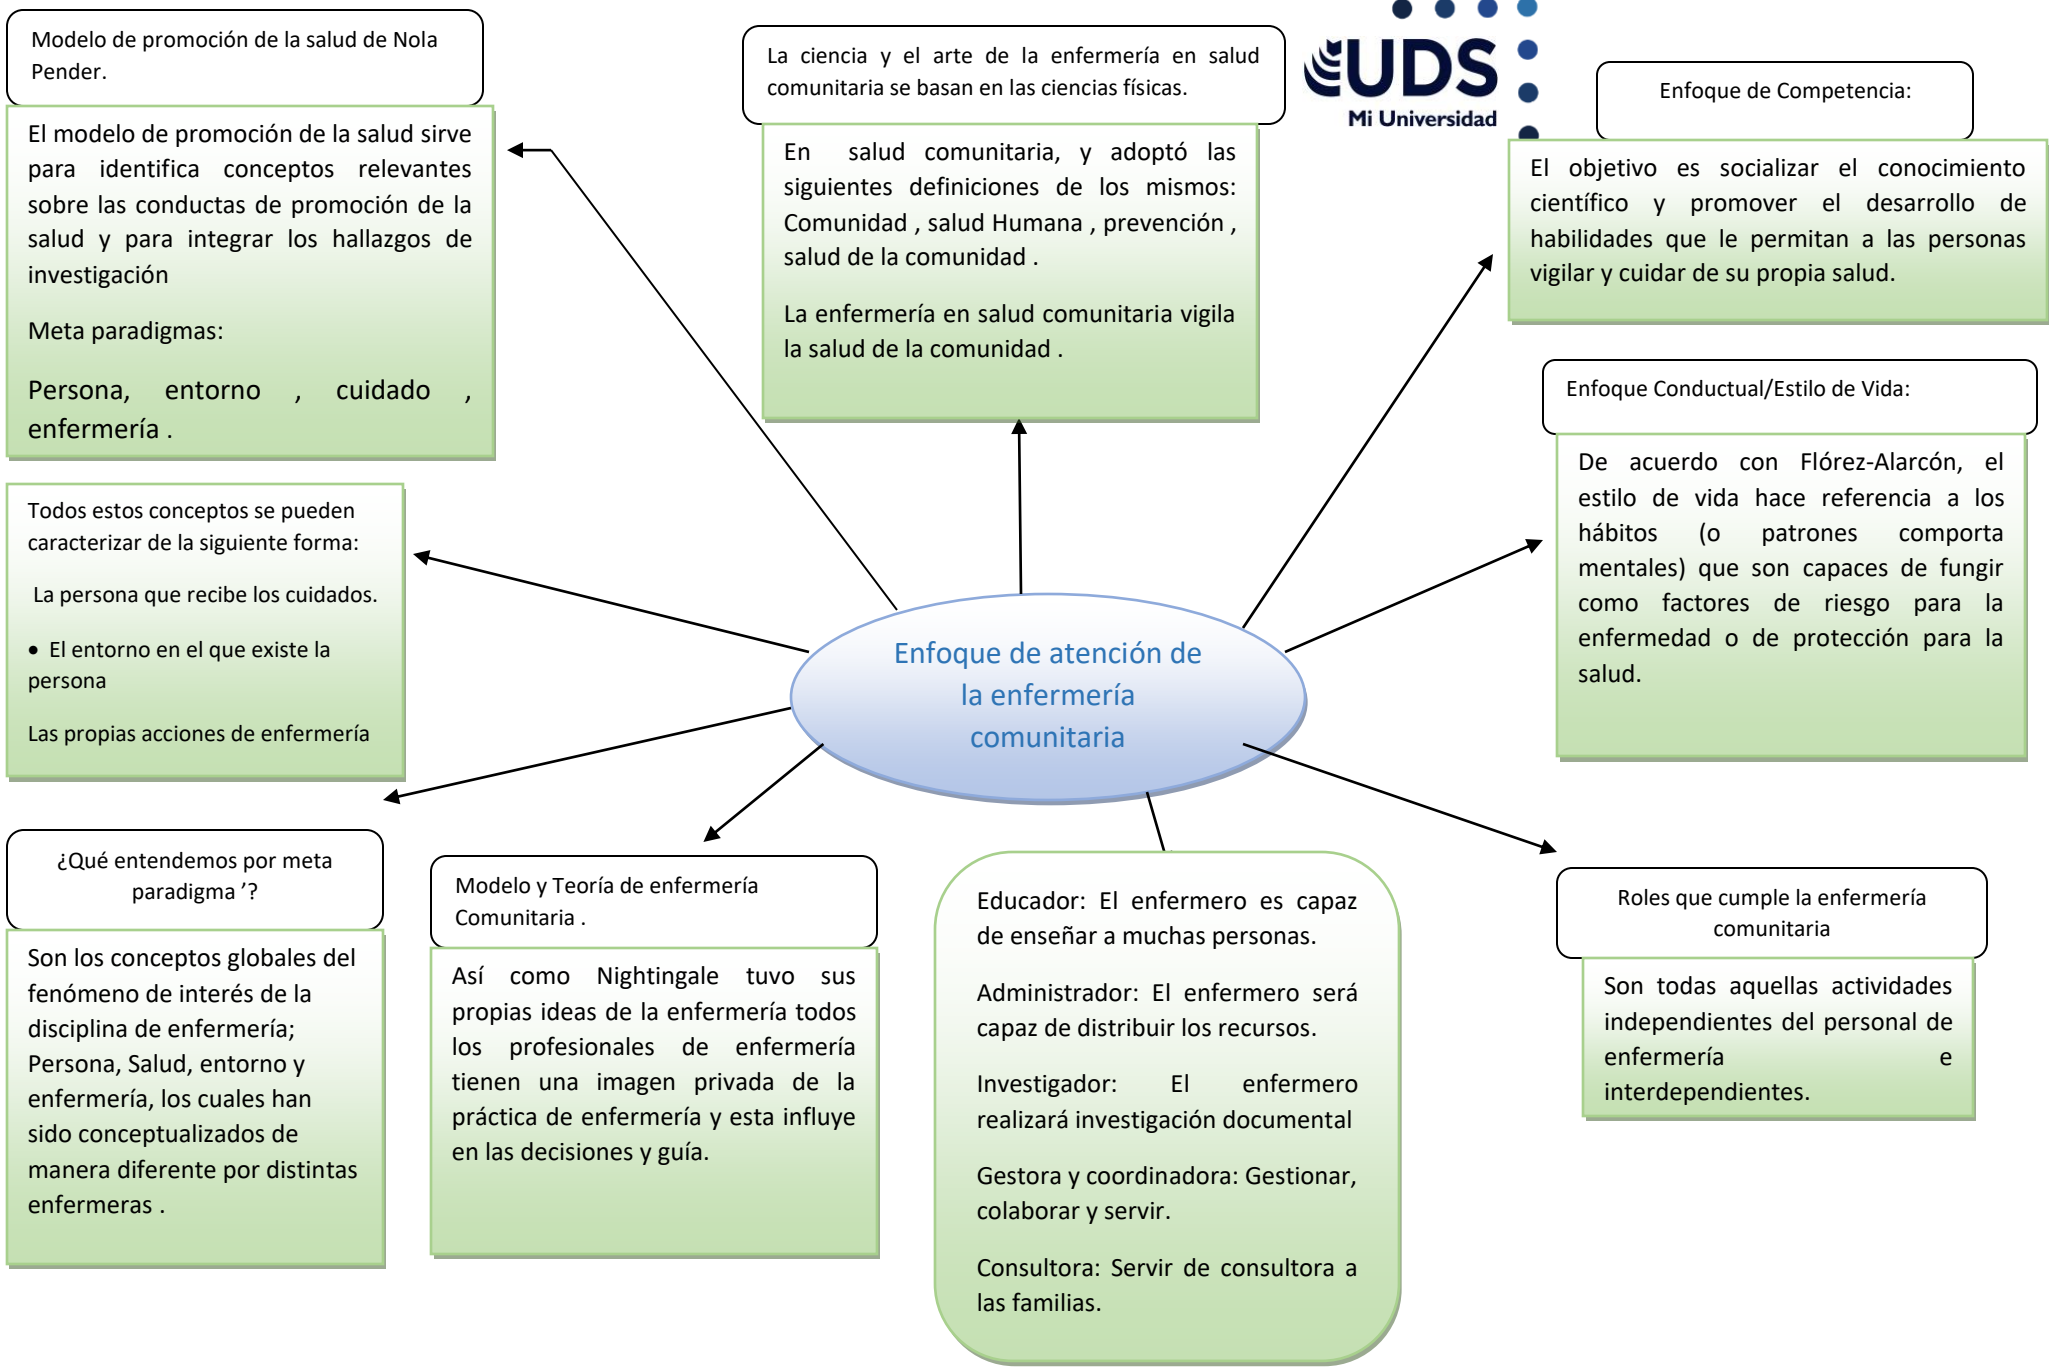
Modelo de promoción de la salud de Nola Pender.

El modelo de promoción de la salud sirve para identifica conceptos relevantes sobre las conductas de promoción de la salud y para integrar los hallazgos de investigación

Meta paradigmas:

Persona, entorno , cuidado , enfermería .

La ciencia y el arte de la enfermería en salud comunitaria se basan en las ciencias físicas.

En salud comunitaria, y adoptó las siguientes definiciones de los mismos: Comunidad , salud Humana , prevención , salud de la comunidad .

La enfermería en salud comunitaria vigila la salud de la comunidad .

UDS
Mi Universidad

Enfoque de Competencia:

El objetivo es socializar el conocimiento científico y promover el desarrollo de habilidades que le permitan a las personas vigilar y cuidar de su propia salud.

Enfoque Conductual/Estilo de Vida:

De acuerdo con Flórez-Alarcón, el estilo de vida hace referencia a los hábitos (o patrones comporta mentales) que son capaces de fungir como factores de riesgo para la enfermedad o de protección para la salud.

Todos estos conceptos se pueden caracterizar de la siguiente forma:

La persona que recibe los cuidados.

• El entorno en el que existe la persona

Las propias acciones de enfermería

Enfoque de atención de la enfermería comunitaria

¿Qué entendemos por meta paradigma ’?

Son los conceptos globales del fenómeno de interés de la disciplina de enfermería; Persona, Salud, entorno y enfermería, los cuales han sido conceptualizados de manera diferente por distintas enfermeras .

Modelo y Teoría de enfermería Comunitaria .

Así como Nightingale tuvo sus propias ideas de la enfermería todos los profesionales de enfermería tienen una imagen privada de la práctica de enfermería y esta influye en las decisiones y guía.

Educador: El enfermero es capaz de enseñar a muchas personas.

Administrador: El enfermero será capaz de distribuir los recursos.

Investigador: El enfermero realizará investigación documental

Gestora y coordinadora: Gestionar, colaborar y servir.

Consultora: Servir de consultora a las familias.

Roles que cumple la enfermería comunitaria

Son todas aquellas actividades independientes del personal de enfermería e interdependientes.